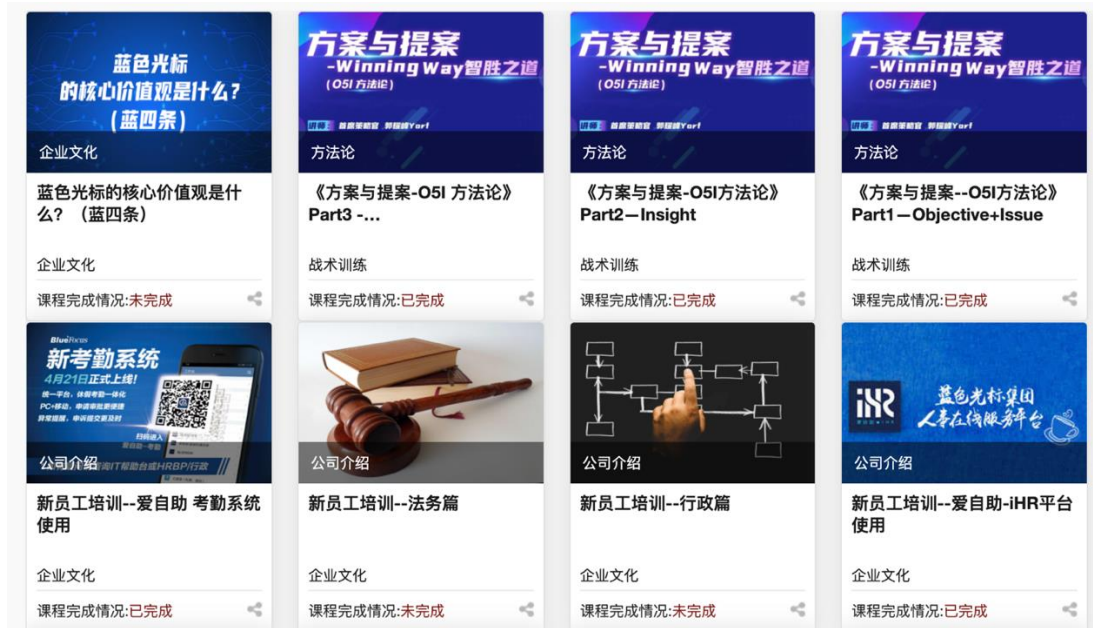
蓝色光标的核心价值观是什么？（蓝四条）

企业文化

蓝色光标的核心价值观是什么？（蓝四条）

企业文化

课程完成情况:未完成

方案与提案 -Winning Way智胜之道 （O5I 方法论）

讲师 首席策略官 郭丽婧Yori

方法论

《方案与提案-O5I 方法论》Part3 -...

战术训练

课程完成情况:已完成

方案与提案 -Winning Way智胜之道 （O5I 方法论）

讲师 首席策略官 郭丽婧Yori

方法论

《方案与提案-O5I方法论》Part2—Insight

战术训练

课程完成情况:已完成

方案与提案 -Winning Way智胜之道 （O5I 方法论）

讲师 首席策略官 郭丽婧Yori

方法论

《方案与提案--O5I方法论》Part1—Objective+Issue

战术训练

课程完成情况:已完成

BlueFocus 新考勤系统 4月21日正式上线！

统一平台，休假考勤一体化 PC+移动，申请审批更便捷 异常提醒，申诉提交更及时

扫码进入 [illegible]

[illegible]IT帮助台或HRBP/行政

公司介绍

新员工培训--爱自助 考勤系统使用

企业文化

课程完成情况:已完成

公司介绍

新员工培训--法务篇

企业文化

课程完成情况:未完成

公司介绍

新员工培训--行政篇

企业文化

课程完成情况:未完成

iHR 蓝色光标集团 人事在线服务平台

公司介绍

新员工培训--爱自助-iHR平台使用

企业文化

课程完成情况:已完成